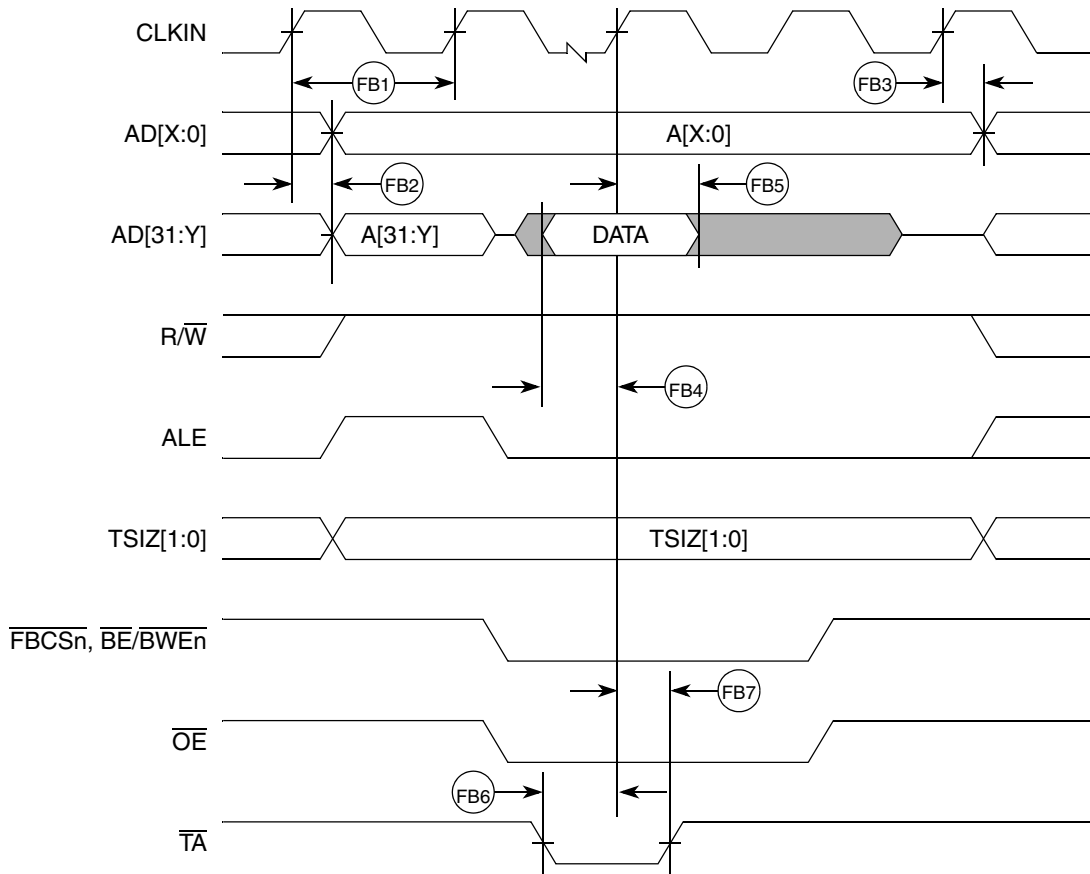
CLKIN

FB1

FB3

AD[X:0]

A[X:0]

FB2

FB5

AD[31:Y]

A[31:Y]

DATA

R/$\overline{W}$

FB4

ALE

TSIZ[1:0]

TSIZ[1:0]

$\overline{FBCSn}$, $\overline{BE}/\overline{BWEn}$

FB7

$\overline{OE}$

FB6

$\overline{TA}$